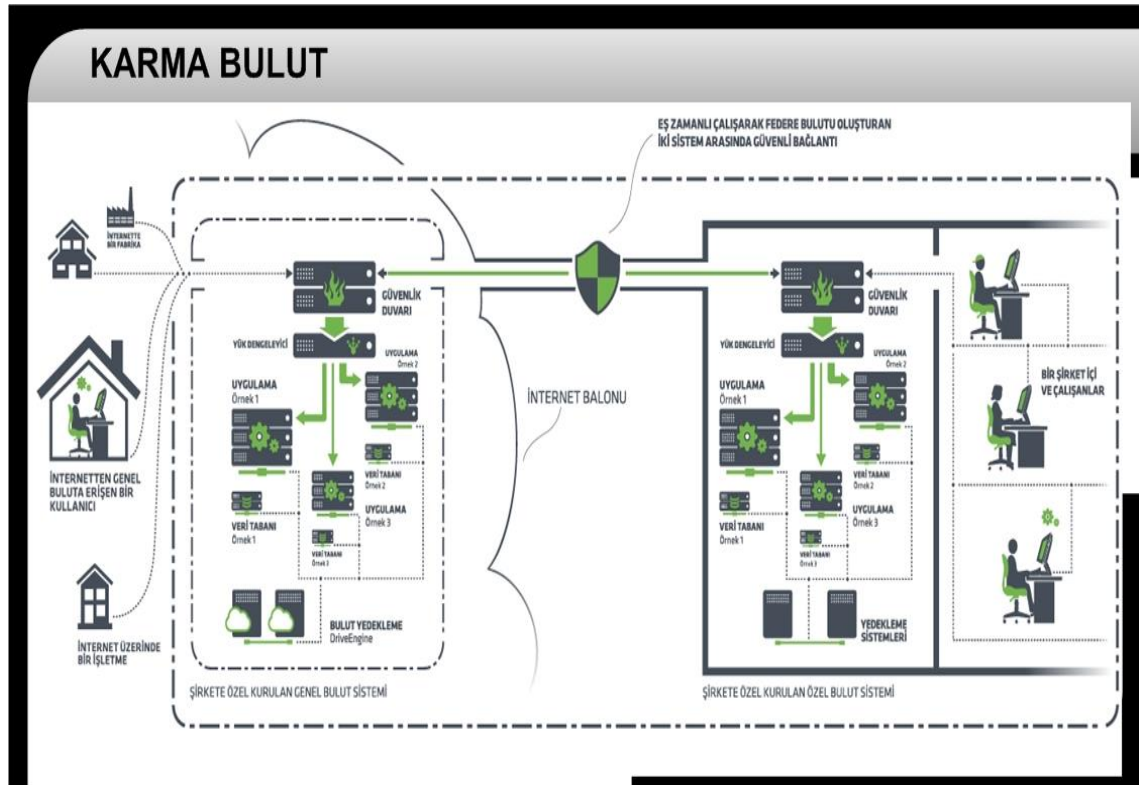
KARMA BULUT

EŞ ZAMANLI ÇALIŞARAK FEDERE BULUTU OLUŞTURAN İKİ SİSTEM ARASINDA GÜVENLİ BAĞLANTI

İNTERNETTE BİR FABRİKA

İNTERNETTEN GENEL BULUTA ERİŞEN BİR KULLANICI

İNTERNET ÜZERİNDE BİR İŞLETME

GÜVENLİK DUVARI

YÜK DENGELEYİCİ

UYGULAMA Örnek 2

UYGULAMA Örnek 1

VERİ TABANI Örnek 2

UYGULAMA Örnek 3

VERİ TABANI Örnek 1

VERİ TABANI Örnek 3

BULUT YEDEKLEME DriveEngine

İNTERNET BALONU

GÜVENLİK DUVARI

YÜK DENGELEYİCİ

UYGULAMA Örnek 2

UYGULAMA Örnek 1

VERİ TABANI Örnek 2

UYGULAMA Örnek 3

VERİ TABANI Örnek 1

VERİ TABANI Örnek 3

YEDEKLEME SİSTEMLERİ

BİR ŞİRKET İÇİ VE ÇALIŞANLAR

ŞİRKETE ÖZEL KURULAN GENEL BULUT SİSTEMİ

ŞİRKETE ÖZEL KURULAN ÖZEL BULUT SİSTEMİ